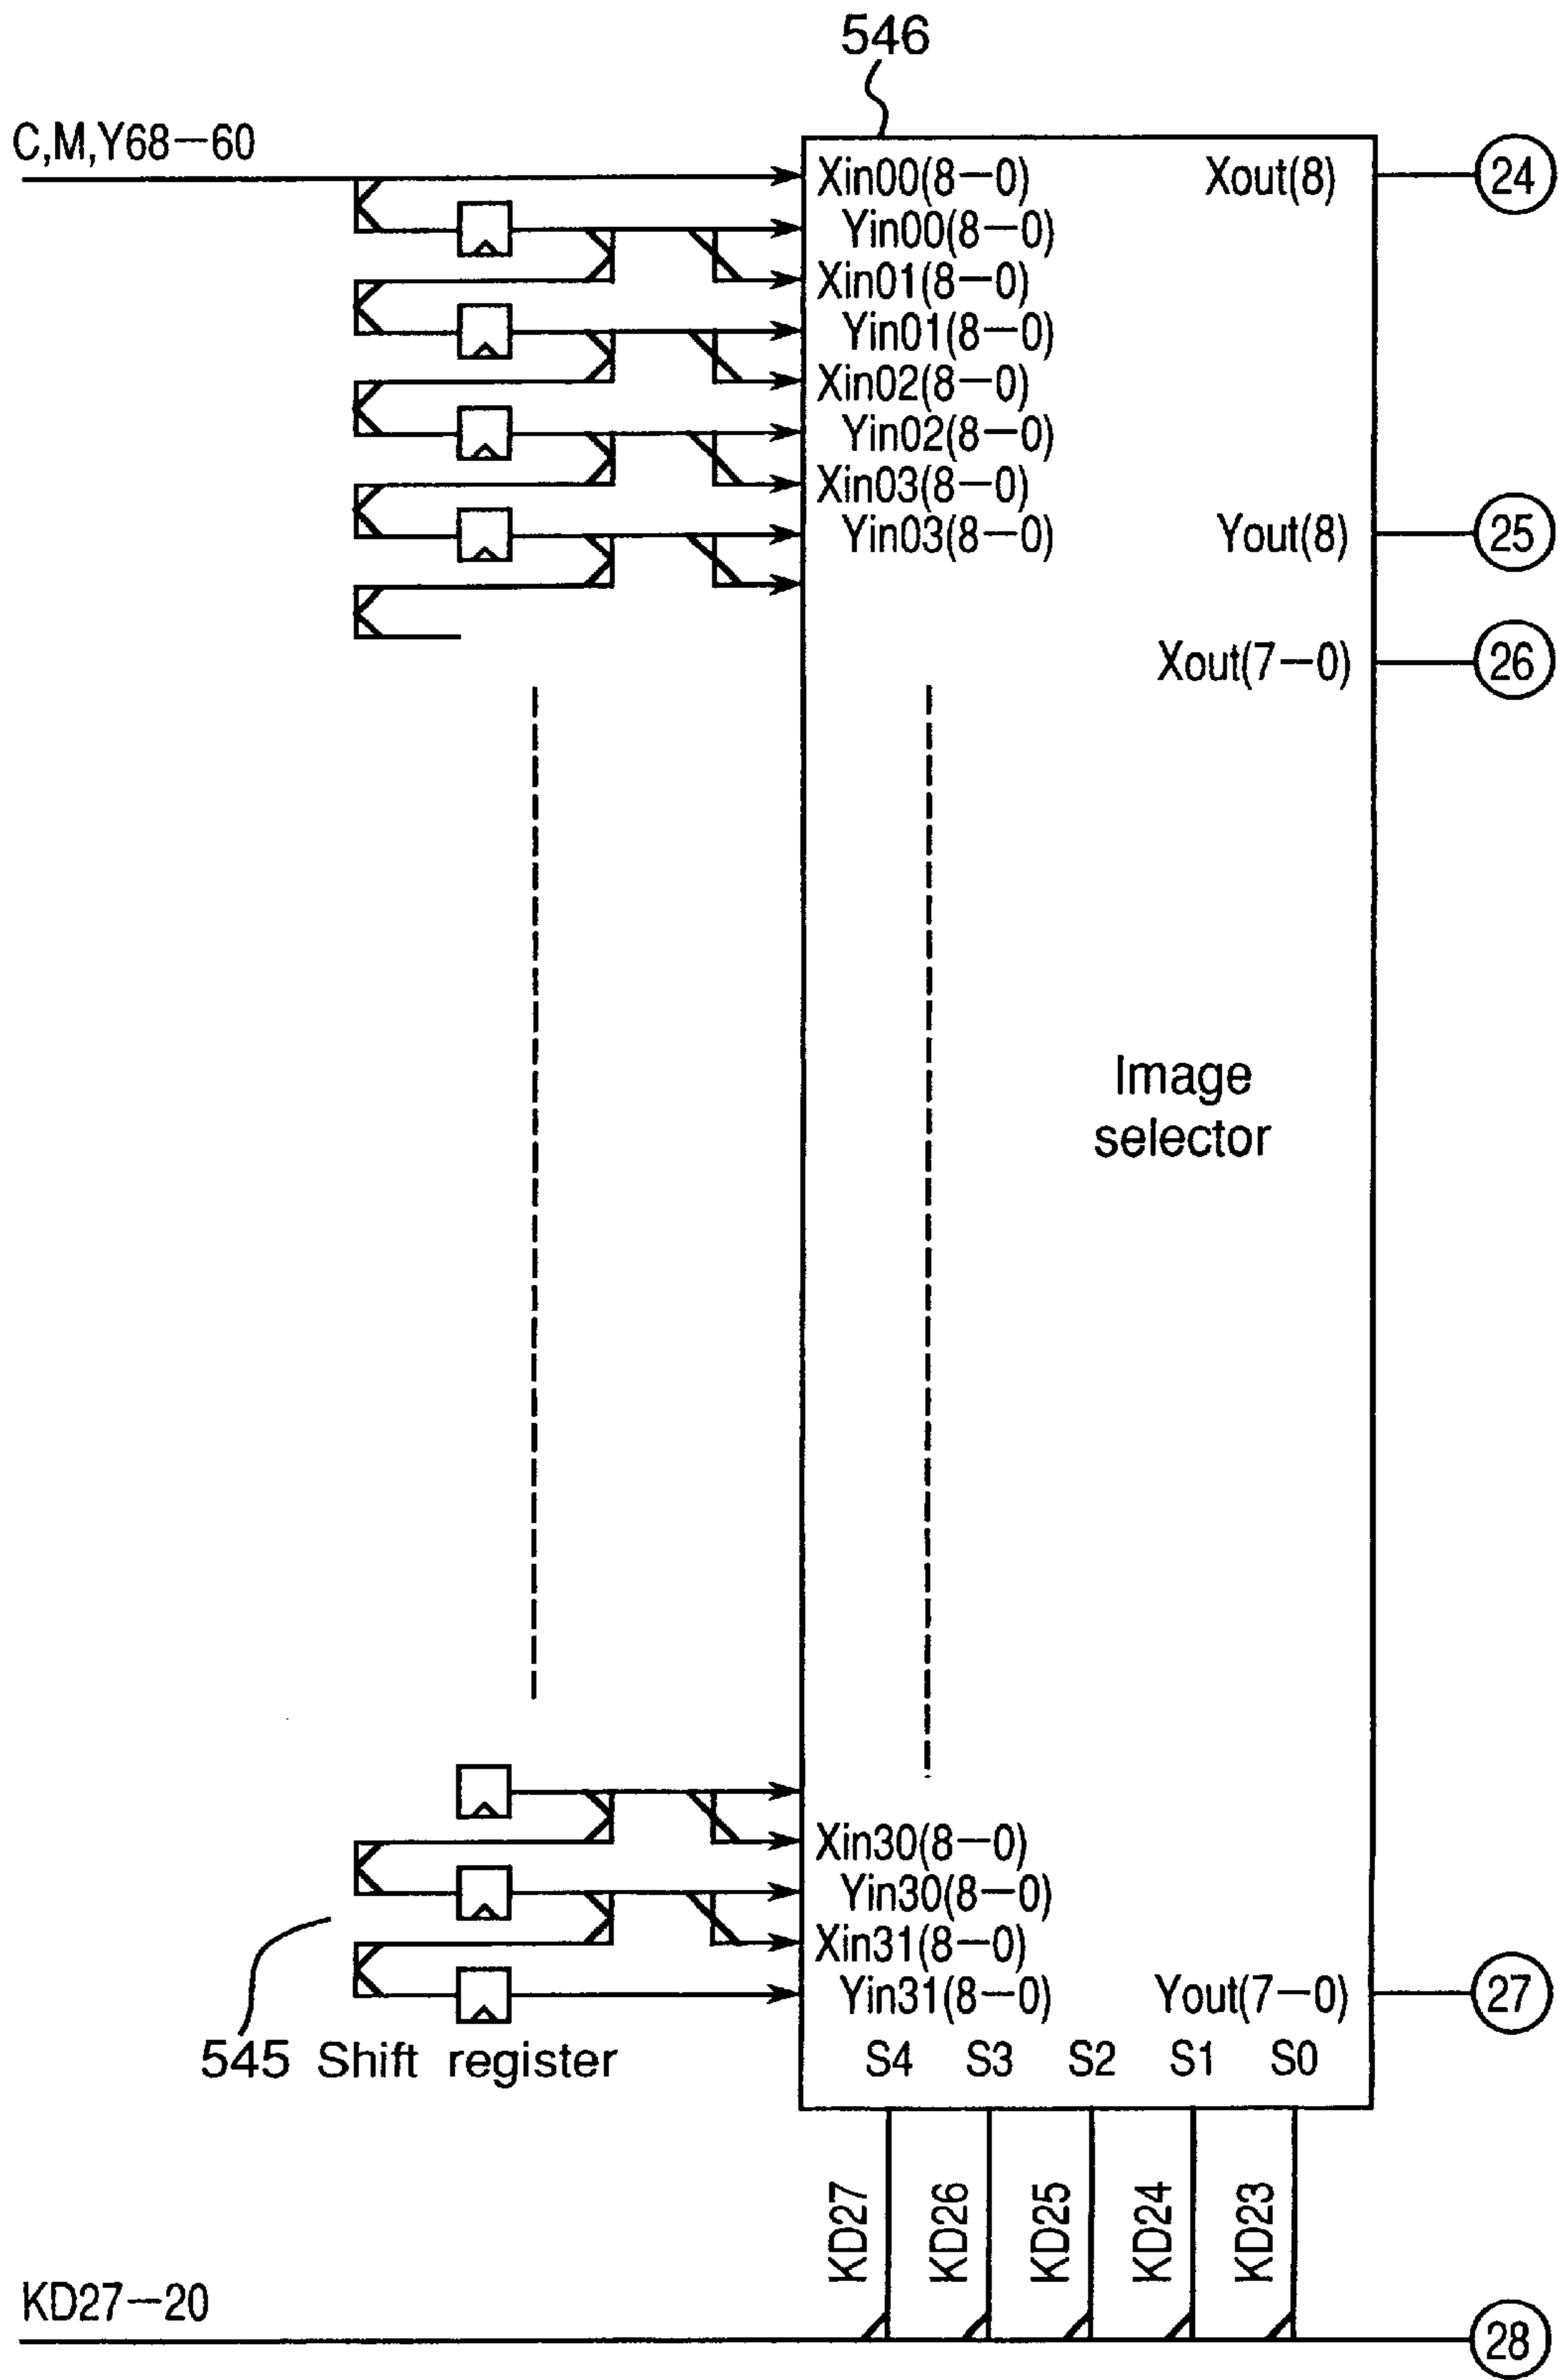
546

C,M,Y68−60

Xin00(8−0)
Yin00(8−0)
Xin01(8−0)
Yin01(8−0)
Xin02(8−0)
Yin02(8−0)
Xin03(8−0)
Yin03(8−0)

Xout(8)
24
Yout(8)
25
Xout(7−0)
26

Image selector

Xin30(8−0)
Yin30(8−0)
Xin31(8−0)
Yin31(8−0)

Yout(7−0)
27

545 Shift register

S4 S3 S2 S1 S0

KD27 KD26 KD25 KD24 KD23

KD27−20

28